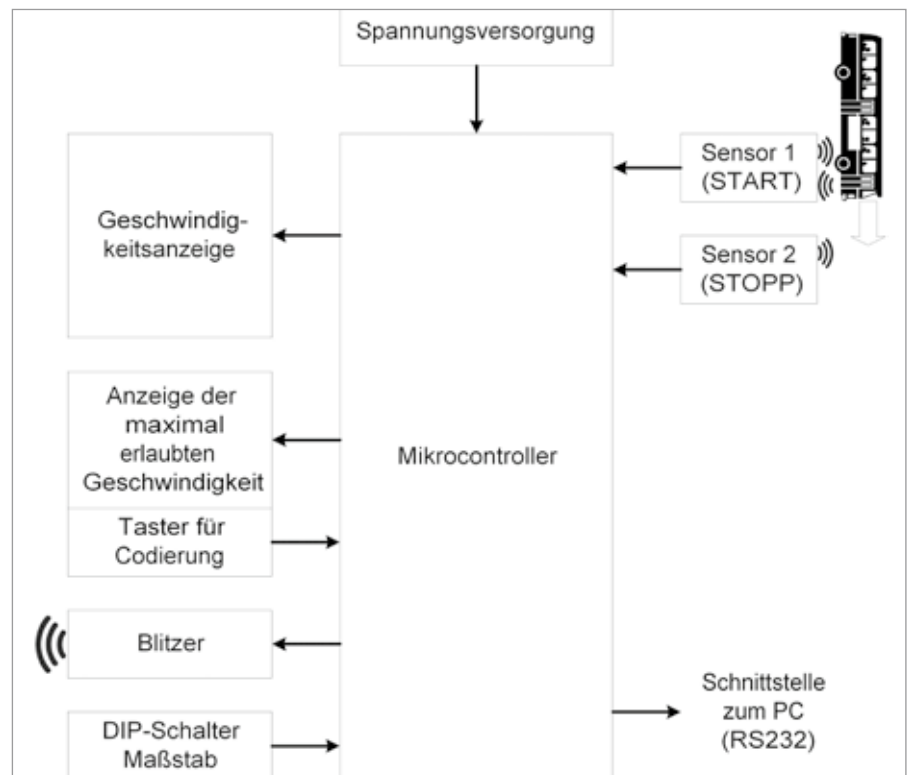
Spannungsversorgung

Geschwindigkeitsanzeige

Sensor 1 (START)

Sensor 2 (STOPP)

Anzeige der maximal erlaubten Geschwindigkeit

Mikrocontroller

Taster für Codierung

Blitzer

Schnittstelle zum PC (RS232)

DIP-Schalter Maßstab